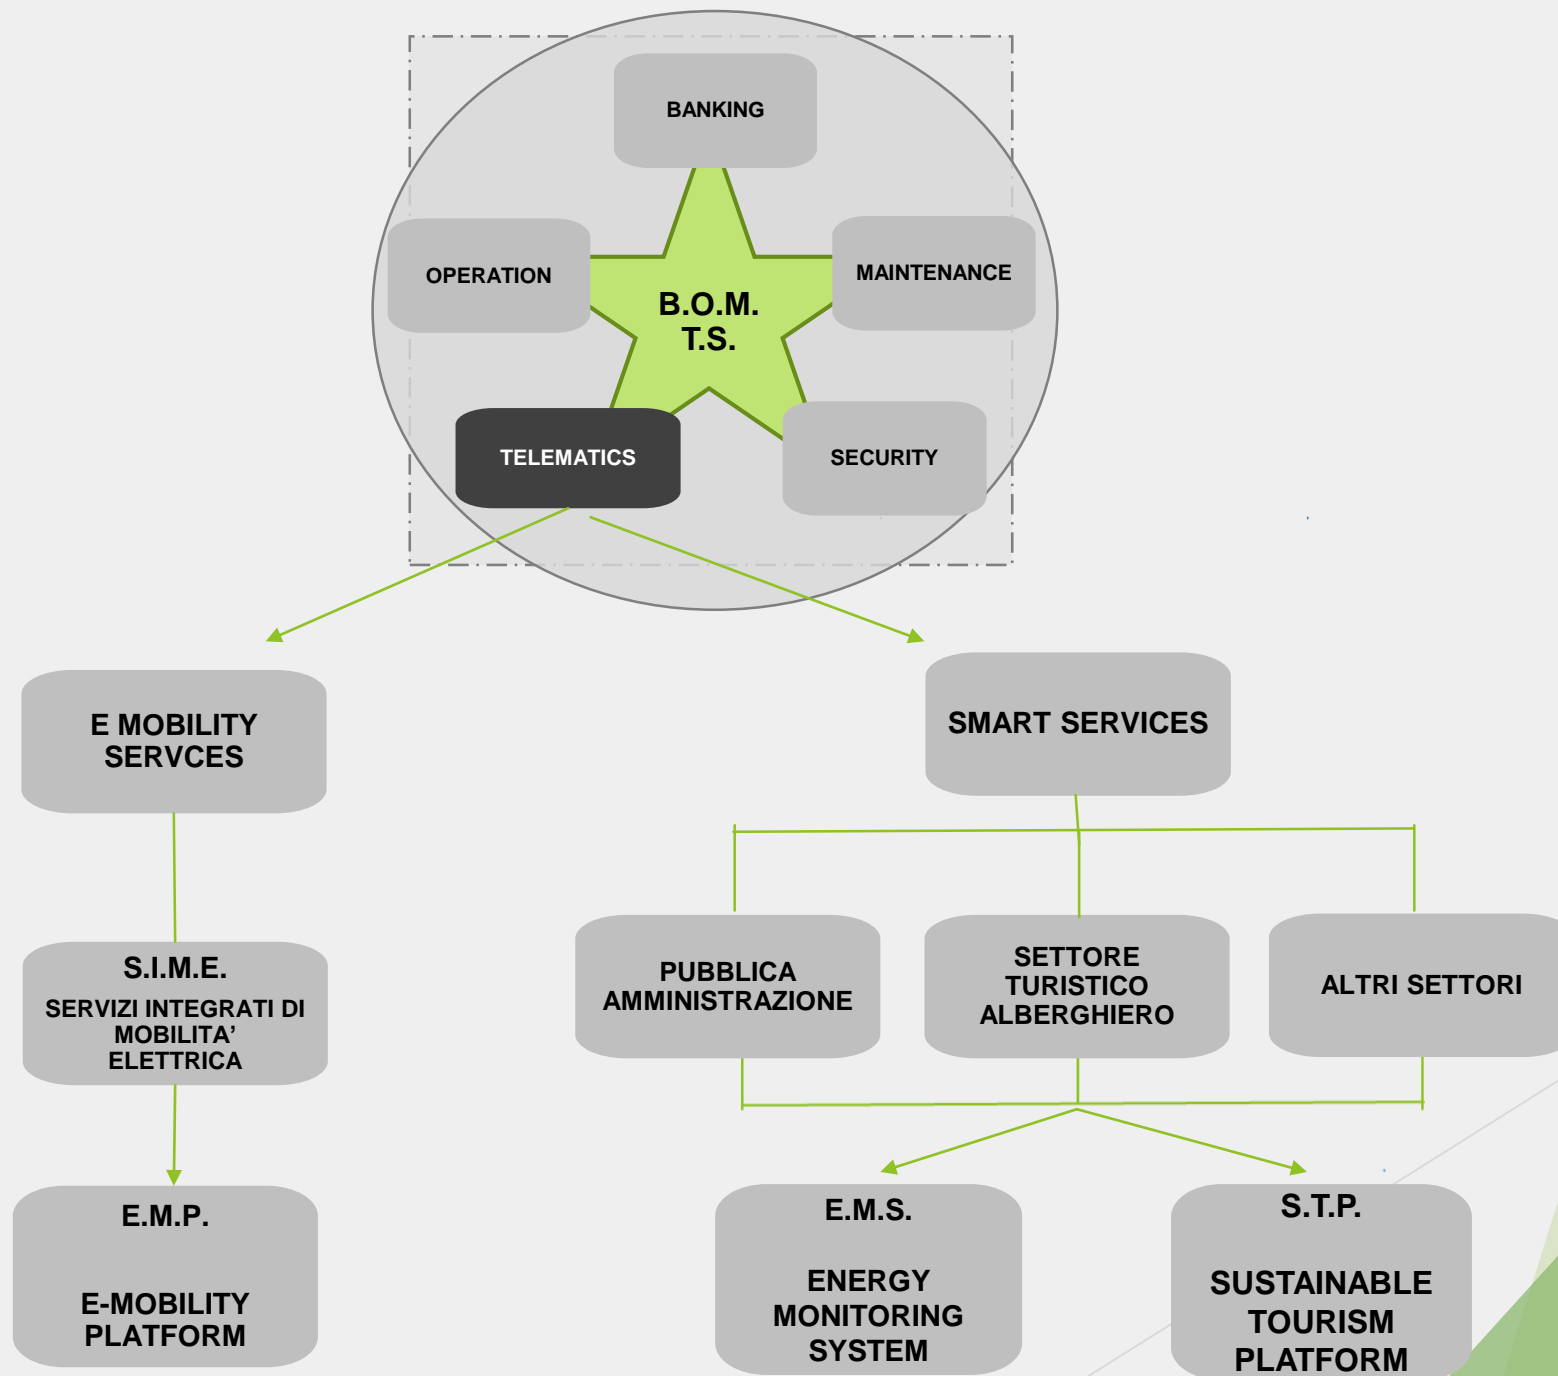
BANKING

OPERATION

MAINTENANCE

B.O.M.
T.S.

TELEMATICS

SECURITY

E MOBILITY SERVCES

SMART SERVICES

S.I.M.E.
SERVIZI INTEGRATI DI MOBILITA' ELETTRICA

PUBBLICA AMMINISTRAZIONE

SETTORE TURISTICO ALBERGHIERO

ALTRI SETTORI

E.M.P.

E-MOBILITY PLATFORM

E.M.S.

ENERGY MONITORING SYSTEM

S.T.P.

SUSTAINABLE TOURISM PLATFORM